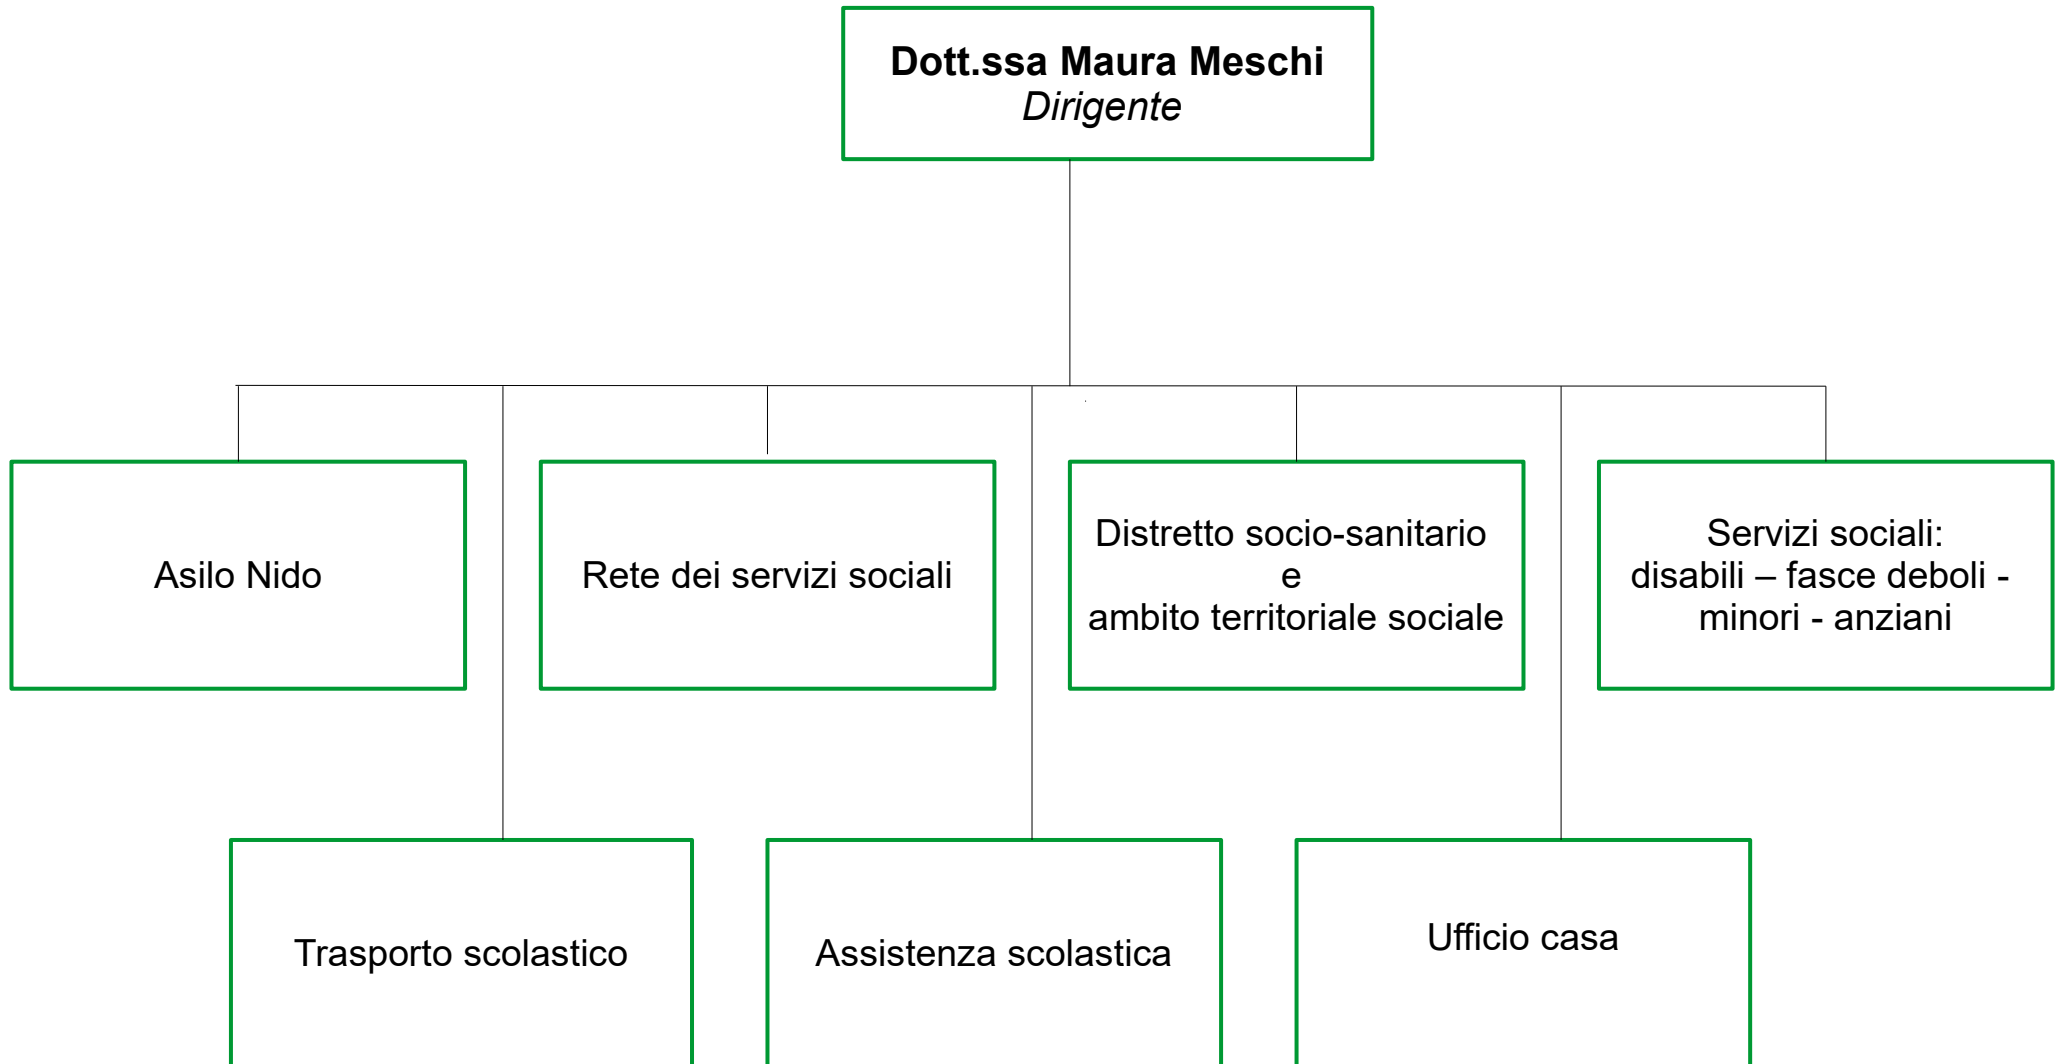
**Dott.ssa Maura Meschi**
*Dirigente*

Asilo Nido

Rete dei servizi sociali

Distretto socio-sanitario
e
ambito territoriale sociale

Servizi sociali:
disabili – fasce deboli -
minori - anziani

Trasporto scolastico

Assistenza scolastica

Ufficio casa